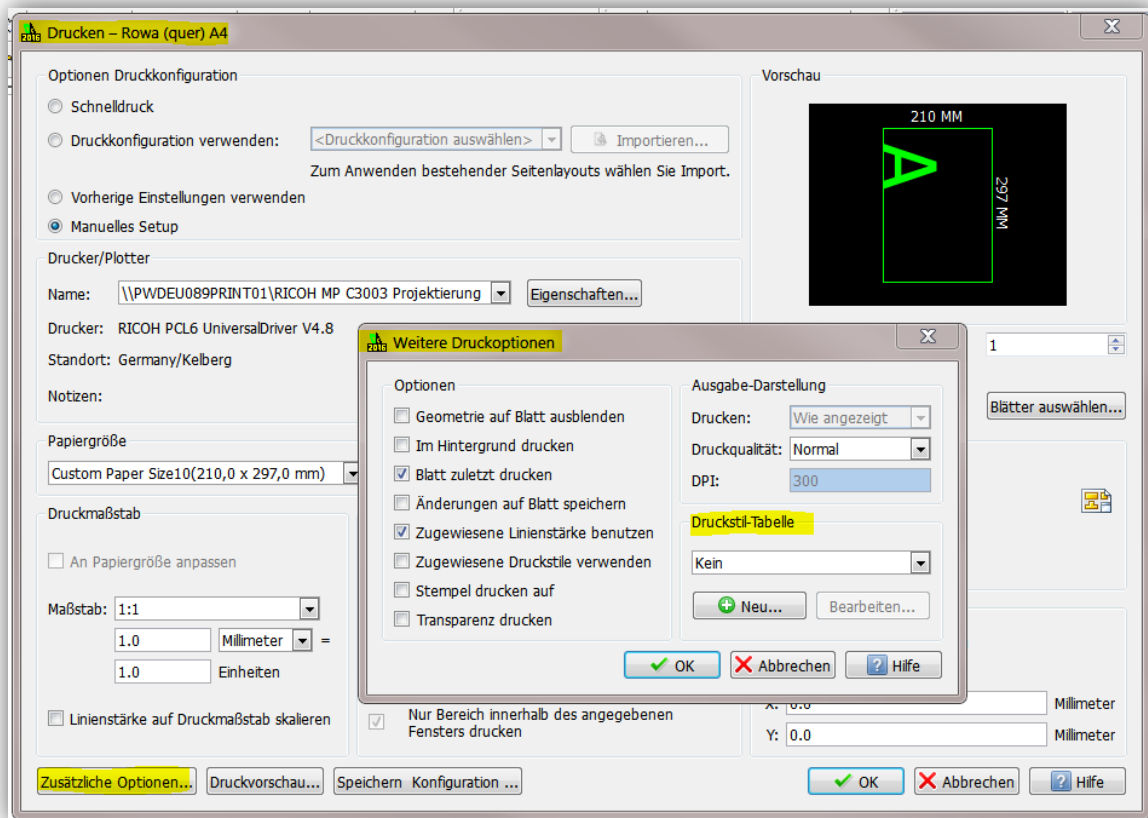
Drucken – Rowa (quer) A4

Optionen Druckkonfiguration

Schnelldruck

Druckkonfiguration verwenden: <Druckkonfiguration auswählen> Importieren...

Zum Anwenden bestehender Seitenlayouts wählen Sie Import.

Vorherige Einstellungen verwenden

Manuelles Setup

Vorschau

210 MM

297 MM

A

Drucker/Plotter

Name: \\PWDEU089PRINT01\RICOH MP C3003 Projektierung Eigenschaften...

Drucker: RICOH PCL6 UniversalDriver V4.8

Standort: Germany/Kelberg

Notizen:

1

Blätter auswählen...

Papiergröße

Custom Paper Size10(210,0 x 297,0 mm)

Druckmaßstab

An Papiergröße anpassen

Maßstab: 1:1

1.0 Millimeter =

1.0 Einheiten

Linienstärke auf Druckmaßstab skalieren

Weitere Druckoptionen

Optionen

Geometrie auf Blatt ausblenden

Im Hintergrund drucken

Blatt zuletzt drucken

Änderungen auf Blatt speichern

Zugewiesene Linienstärke benutzen

Zugewiesene Druckstile verwenden

Stempel drucken auf

Transparenz drucken

Ausgabe-Darstellung

Drucken: Wie angezeigt

Druckqualität: Normal

DPI: 300

Druckstil-Tabelle

Kein

Neu... Bearbeiten...

OK Abbrechen Hilfe

Nur Bereich innerhalb des angegebenen Fensters drucken

X: 0.0 Millimeter

Y: 0.0 Millimeter

Zusätzliche Optionen... Druckvorschau... Speichern Konfiguration ...

OK Abbrechen Hilfe